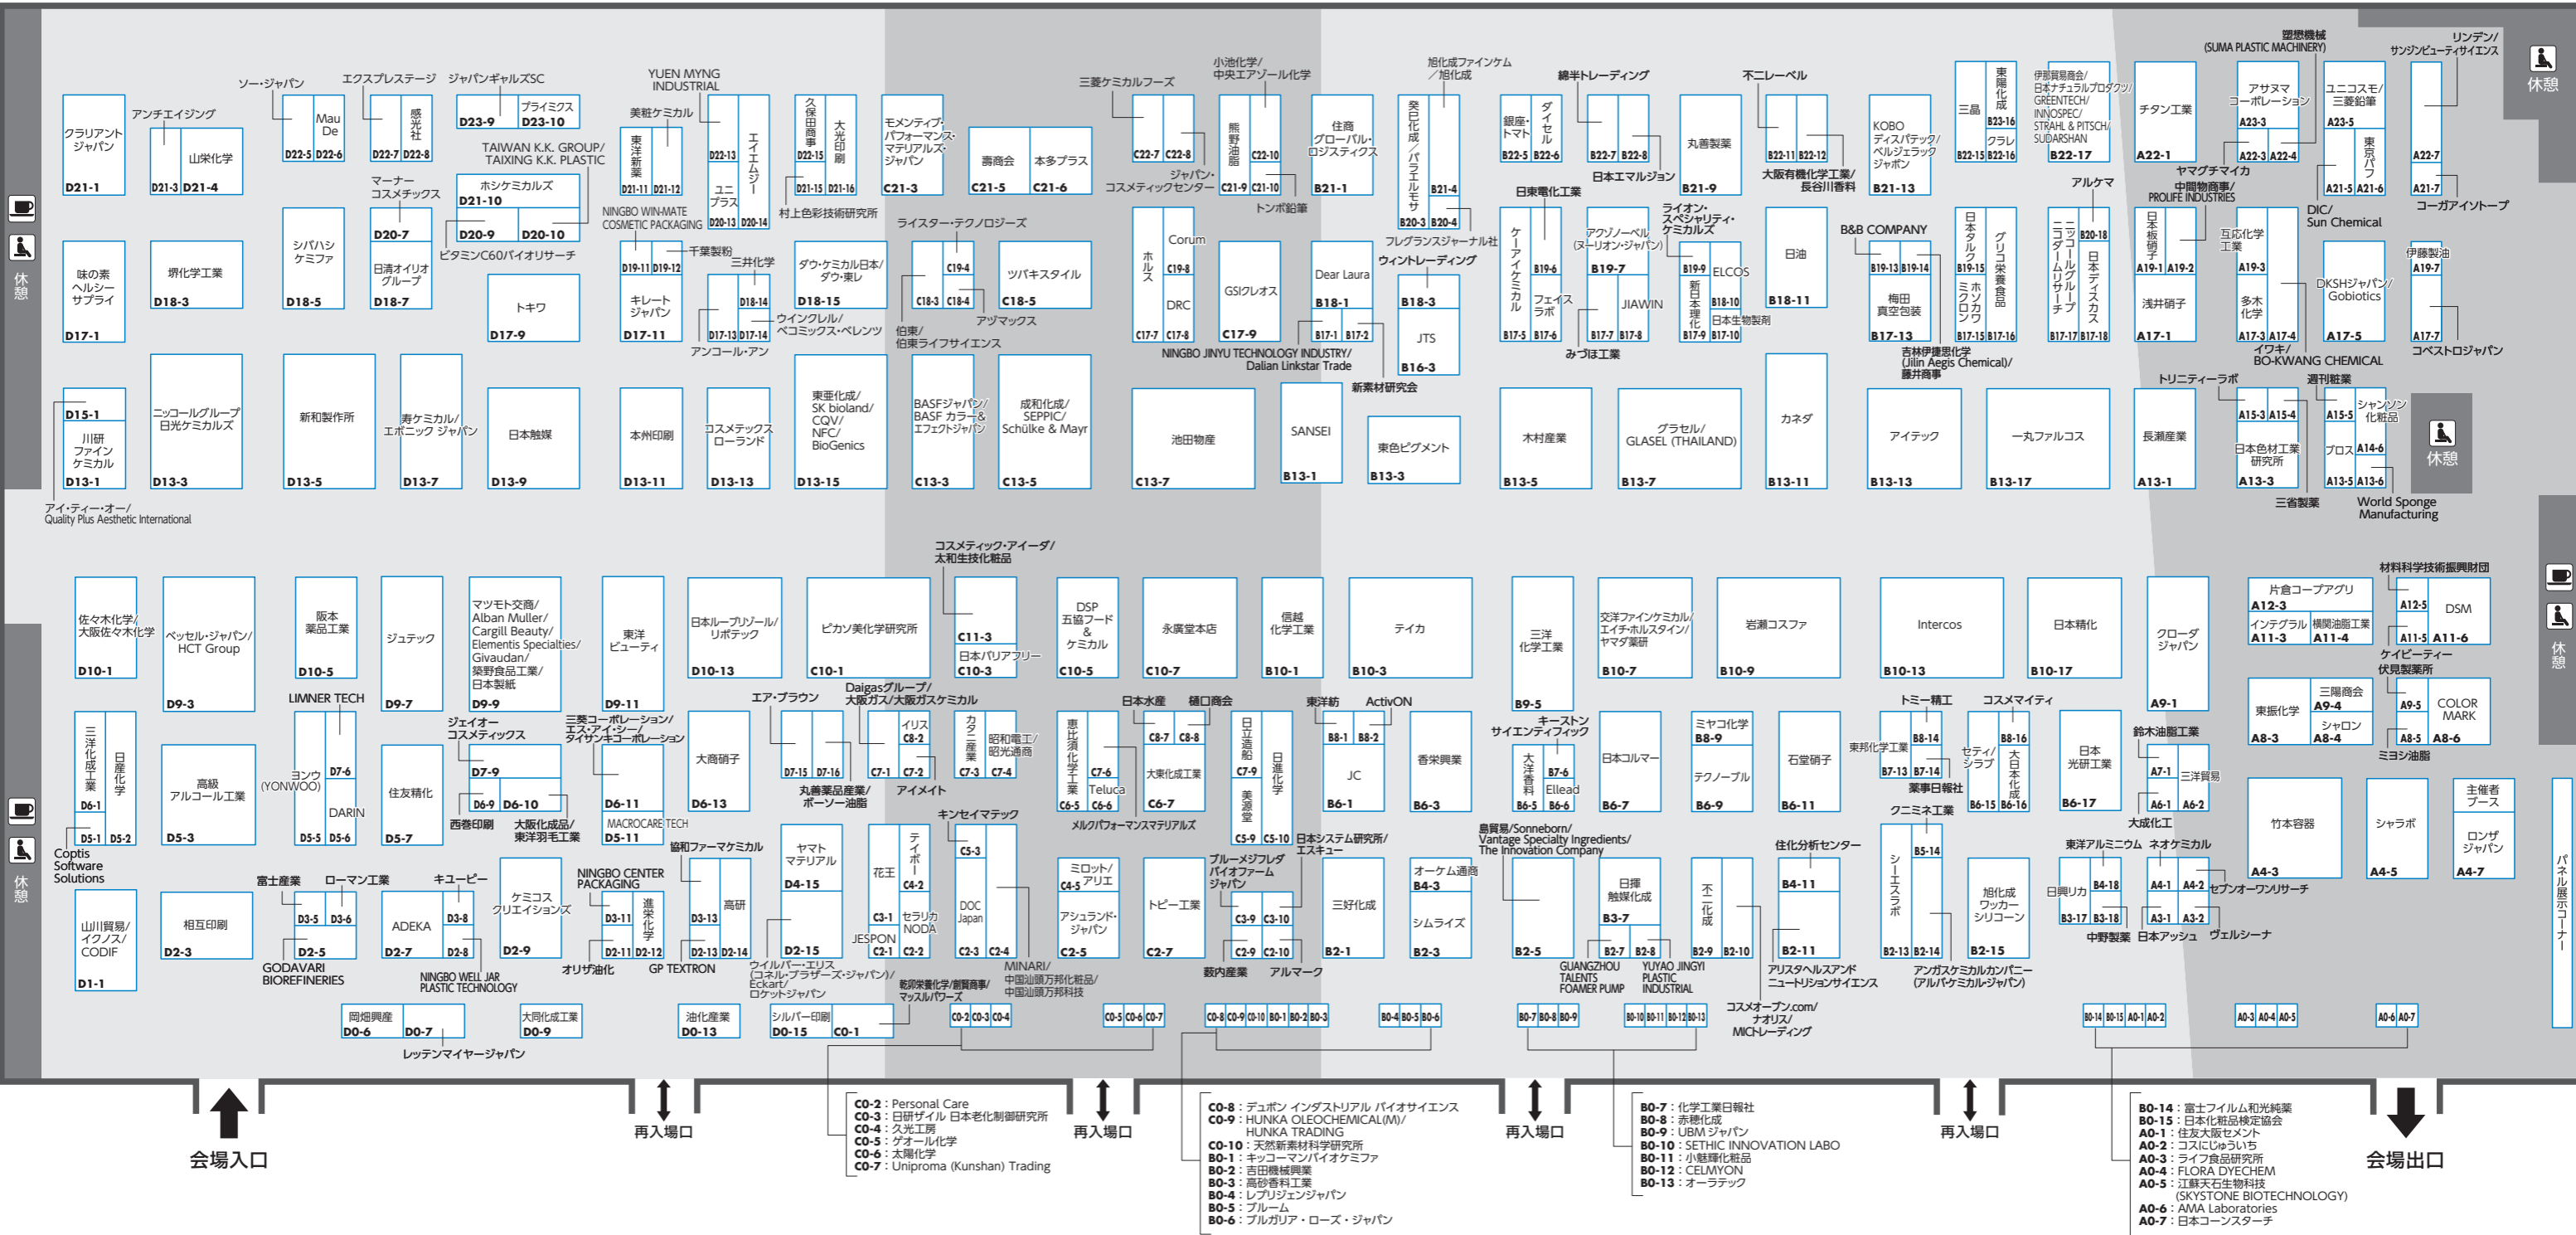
クラリアントジャパン D21-1
アンチエイジング
山栄化学 D21-3 D21-4
ソー・ジャパン
Mau De D22-5 D22-6
エクスプレステージ
感光社 D22-7 D22-8
ジャパンギャルズSC
D23-9 プライミクス D23-10
YUEN MYNG INDUSTRIAL
美粧ケミカル
東洋新薬 D21-11 D21-12
D22-13 ユニプラス D20-13
エイエムジー D20-14
久保田商事 D22-15
大光印刷 D21-15 D21-16
モメンティブ・パフォーマンス・マテリアルズ・ジャパン C21-3
壽商会 C21-5
本多プラス C21-6
TAIWAN K.K. GROUP/ TAIXING K.K. PLASTIC
ホシケミカルズ D21-10
D20-9 D20-10
マーナーコスメチックス D20-7
日清オイリオグループ D18-7
ビタミンC60バイオリサーチ
シバハシケミファ D18-5
堺化学工業 D18-3
味の素ヘルシーサプライ D17-1
トキワ D17-9
NINGBO WIN-MATE COSMETIC PACKAGING
千葉製粉
D19-11 D19-12
キレートジャパン D17-11
三井化学
D18-14 D17-13 D17-14
アンコール・アン
ウインクレル/ペコミックス・ペレンツ
村上色彩技術研究所
ダウ・ケミカル日本/ダウ・東レ D18-15
ライスター・テクノロジーズ
C19-4 C18-3 C18-4
伯東/伯東ライフサイエンス
アヅマックス
ツバキスタイル C18-5
D15-1 川研ファインケミカル D13-1
アイ・ティー・オー/ Quality Plus Aesthetic International
ニッコールグループ 日光ケミカルズ D13-3
新和製作所 D13-5
寿ケミカル/エボニック ジャパン D13-7
日本触媒 D13-9
本州印刷 D13-11
コスメテックスローランド D13-13
東亜化成/SK bioland/CQV/NFC/BioGenics D13-15
BASFジャパン/BASF カラー&エフェクトジャパン C13-3
成和化成/SEPPIC/Schülke & Mayr C13-5
三菱ケミカルフーズ
C22-7 C22-8
ジャパン・コスメティックセンター
小池化学/中央エアゾール化学
熊野油脂 C21-9 C22-10 C21-10
トンボ鉛筆
住商グローバル・ロジスティクス B21-1
旭化成ファインケム/旭化成
癸巳化成/パラエルモサ B20-3 B21-4 B20-4
フレグランスジャーナル社
ウィントレーディング
ホルス Corum C19-8 DRC C17-7 C17-8
GSIクレオス C17-9
Dear Laura B18-1
B17-1 B17-2
B18-3 JTS B16-3
NINGBO JINYU TECHNOLOGY INDUSTRY/ Dalian Linkstar Trade
新薬材研究会
池田物産 C13-7
SANSEI B13-1
東色ピグメント B13-3
綿半トレーディング
銀座・トマト B22-5
ダイセル B22-6
日東電化工業
B22-7 B22-8 日本エマルジョン
丸善製薬 B21-9
不二レーベル
B22-11 B22-12
大阪有機化学工業/長谷川香料
ケーアイケミカル B19-6 フェイスラボ B17-5 B17-6
みづほ工業
アクゾノーベル(ヌーリオン・ジャパン) B19-7 JIAWIN B17-7 B17-8
ライオン・スペシャリティ・ケミカルズ
B19-9 ELCOS 新日本理化 B18-10 日本生物製剤 B17-9 B17-10
日油 B18-11
木村産業 B13-5
グラセル/GLASEL (THAILAND) B13-7
カネダ B13-11
KOBO ディスパテック/ベルジェラック ジャポン B21-13
三晶 B22-15 東陽化成 B23-16 クラレ B22-16
伊那貿易商会/日本ナチュラルプロダクツ/GREENTECH/INNOSPEC/STRAHL & PITSCH/SUDARSHAN B22-17
チタン工業 A22-1
塑態機械 (SUMA PLASTIC MACHINERY)
アサヌマコーポレーション A22-3 A22-4
ユニコスモ/三菱鉛筆 A23-5
東京パフ A21-5 A21-6
リンデン/サンジンビューティサイエンス
A22-7 A21-7
コーガアイソトープ
休憩
B&B COMPANY B19-13 B19-14
梅田真空包装 B17-13
日本タルク B19-15
グリコ栄養食品 B17-16
ミクロワン B17-15
吉林伊捷思化学 (Jilin Aegis Chemical)/藤井商事
ニッコールグループ コスモステクニカルセンター B20-18 日本ディスカス B17-17 B17-18
アルケマ
ヤマグチマイカ
中間物商事/PROLIFE INDUSTRIES
日本板硝子 A19-1 A19-2
浅井硝子 A17-1
互応化学工業 A19-3
多木化学 A17-3 A17-4
イワキ/BO-KWANG CHEMICAL
DIC/Sun Chemical
DKSHジャパン/Gobiotics A17-5
伊藤製油 A19-7
A17-7 コベストロジャパン
アイテック B13-13
一丸ファルコス B13-17
長瀬産業 A13-1
トリニティーラボ
A15-3 A15-4 日本色材工業研究所 A13-3
三省製薬
週刊粧業
A15-5 シャンソン化粧品 プロス A14-6 A13-5 A13-6
World Sponge Manufacturing
休憩
佐々木化学/大阪佐々木化学 D10-1
ベッセル・ジャパン/HCT Group D9-3
阪本薬品工業 D10-5
ジュテック D9-7
マツモト交商/Alban Muller/Cargill Beauty/Elementis Specialties/Givaudan/築野食品工業/日本製紙 D9-9
東洋ビューティ D9-11
日本ルーブリゾール/リポテック D10-13
ピカソ美化学研究所 C10-1
コスメティック・アイーダ/太和生技化粧品
C11-3 日本バリアフリー C10-3
DSP五協フード&ケミカル C10-5
永廣堂本店 C10-7
信越化学工業 B10-1
テイカ B10-3
三洋化学工業 B9-5
交洋ファインケミカル/エイチ・ホルスタイン/ヤマダ薬研 B10-7
岩瀬コスファ B10-9
Intercos B10-13
日本精化 B10-17
クローダジャパン A9-1
片倉コープアグリ A12-3
インテグラル A11-3 横関油脂工業 A11-4
材料科学技術振興財団
A12-5 DSM A11-5 A11-6
ケイピーティー
伏見製薬所
三洋化成工業 D6-1 日本化学 D5-1 D5-2
Coptis Software Solutions
高級アルコール工業 D5-3
LIMNER TECH
ヨンウ (YONWOO) D7-6 DARIN D5-5 D5-6
住友精化 D5-7
ジェイオーコスメティックス
D7-9 D6-9 D6-10
西善印刷
大阪化成品/東洋羽毛工業
三菱コーポレーション/エス・アイ・シー/タイサンキコーポレーション
D6-11 MACROCARE TECH D5-11
大商硝子 D6-13
エア・ブラウン
D7-15 D7-16
丸善薬品産業/ボーソー油脂
Daigasグループ/大阪ガス/大阪ガスケミカル
イリス C8-2 C7-1 C7-2
アイメイト
カネ二産業 C7-3
昭和電工/昭光通商 C7-4
恵比須化学工業 C6-5
C7-6 Teluca C6-6
メルクパフォーマンスマテリアルズ
日本水産
樋口商会
C8-7 C8-8 大東化成工業 C6-7
日本進化学 C7-9 美源堂 C5-9 C5-10
日本ピグメント
東洋紡
ActivON
B8-1 B8-2 JC B6-1
香栄興業 B6-3
キーストンサイエンティフィック
大洋香料 B6-5 B7-6 Ellead B6-6
日本コルマー B6-7
ミヤコ化学 B8-9 テクノーブル B6-9
石堂硝子 B6-11
トミー精工
東邦化学工業 B8-14 B7-13 B7-14
薬事日報社
コスメイティ
セティ/シラブ B8-16 大日本化成 B6-15 B6-16
日本光研工業 B6-17
鈴木油脂工業
A7-1 三洋貿易 A6-1 A6-2
大成化工
東振化学 A8-3
三陽商会 A9-4 シャロン A8-4
A9-5 COLOR MARK A8-5 A8-6
ミヨシ油脂
山川貿易/イクノス/CODIF D1-1
相互印刷 D2-3
富士産業
ローマン工業
D3-5 D3-6 D2-5
GODAVARI BIOREFINERIES
ADEKA D3-8 D2-7 D2-8
キユーピー
ケミコスクリエイションズ D2-9
NINGBO WELL JAR PLASTIC TECHNOLOGY
NINGBO CENTER PACKAGING
D3-11 進栄化学 D2-11 D2-12
オリザ油化
GP TEXTRON
協和ファーマケミカル
D3-13 高研 D2-13 D2-14
ヤマトマテリアル D4-15 D2-15
ウイルバー・エリス (コネル・ブラザーズ・ジャパン)/Eckart/ロケットジャパン
花王 C3-1 C2-1
テイボー C4-2 セラリカNODA C2-2
JESPON
キンセイマテック
C5-3 DOC Japan C2-3 C2-4
MINARI/中国汕頭万邦化粧品/中国汕頭万邦科技
乾明栄養化学/創賢商事/マッスルパワーズ
ミロット/アリエ C4-5 アシュランド・ジャパン C2-5
トピー工業 C2-7
ブルーメジフレダ バイオファーム ジャパン
C3-9 C3-10 C2-9 C2-10
日本システム研究所/エスキュー
三好化成 B2-1
オーケム通商 B4-3 シムライズ B2-3
数内産業
アルマーク
鳥貿易/Sonneborn/Vantage Specialty Ingredients/The Innovation Company
B2-5
日華触媒化成 B3-7 B2-7 B2-8
GUANGZHOU TALENTS FOAMER PUMP
YUYAO JINGYI PLASTIC INDUSTRIAL
不二化成 B2-9 B2-10
住化分析センター
B4-11 B2-11
アリスタヘルスアンドニュートリションサイエンス
コスメオーブン.com/ナオリス/MICトレーディング
クニミネ工業
シーエスラボ B5-14 B2-13 B2-14
アンガスケミカルカンパニー (アルバケミカル・ジャパン)
旭化成ワッカーシリコーン B2-15
東洋アルミニウム
ネオケミカル
日興リカ B4-18 B3-17 B3-18
中野製薬
A4-1 A4-2 A3-1 A3-2
セブンオーワンリサーチ
日本アッシュ
ヴェルシーナ
竹本容器 A4-3
シャラボ A4-5
主催者ブース
ロンザジャパン A4-7
パネル展示コーナー
岡畑興産 D0-6 D0-7
大同化成工業 D0-9
油化産業 D0-13
シルバー印刷 D0-15 C0-1
レッテンマイヤージャパン
C0-2 C0-3 C0-4
C0-5 C0-6 C0-7
C0-8 C0-9 C0-10 B0-1 B0-2 B0-3
B0-4 B0-5 B0-6
B0-7 B0-8 B0-9
B0-10 B0-11 B0-12 B0-13
B0-14 B0-15 A0-1 A0-2
A0-3 A0-4 A0-5
A0-6 A0-7
休憩
休憩
休憩
会場入口
再入場口
C0-2：Personal Care
C0-3：日研ザイル 日本老化制御研究所
C0-4：久光工房
C0-5：ゲオール化学
C0-6：太陽化学
C0-7：Uniproma (Kunshan) Trading
再入場口
C0-8：デュポン インダストリアル バイオサイエンス
C0-9：HUNKA OLEOCHEMICAL(M)/ HUNKA TRADING
C0-10：天然素材科学研究所
B0-1：キッコーマンバイオケミファ
B0-2：吉田機械興業
B0-3：高砂香料工業
B0-4：レプリジェンジャパン
B0-5：ブルーム
B0-6：ブルガリア・ローズ・ジャパン
再入場口
B0-7：化学工業日報社
B0-8：赤穂化成
B0-9：UBM ジャパン
B0-10：SETHIC INNOVATION LABO
B0-11：小魅輝化粧品
B0-12：CELMYON
B0-13：オーラテック
再入場口
B0-14：富士フイルム和光純薬
B0-15：日本化粧品検定協会
A0-1：住友大阪セメント
A0-2：コスにじゅういち
A0-3：ライフ食品研究所
A0-4：FLORA DYECHEM
A0-5：江蘇天石生物科技 (SKYSTONE BIOTECHNOLOGY)
A0-6：AMA Laboratories
A0-7：日本コーンスターチ
会場出口